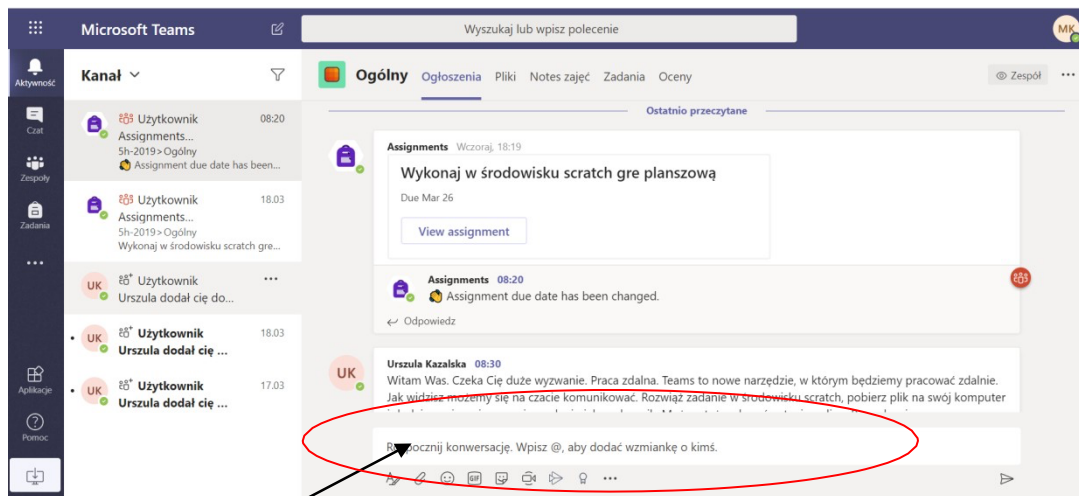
Microsoft Teams

Wyszukaj lub wpisz polecenie

MK

Aktywność

Czat

Zespoły

Zadania

...

Aplikacje

Pomoc

Kanał

Użytkownik 08:20
Assignments...
5h-2019 > Ogólny
Assignment due date has been...

Użytkownik 18.03
Assignments...
5h-2019 > Ogólny
Wykonaj w środowisku scratch gre...

UK Użytkownik ...
Urszula dodał cię do...

UK Użytkownik 18.03
Urszula dodał cię ...

UK Użytkownik 17.03
Urszula dodał cię ...

Ogólny Ogłoszenia Pliki Notes zajęć Zadania Oceny

Zespół ...

Ostatnio przeczytane

Assignments Wczoraj, 18:19

Wykonaj w środowisku scratch gre planszową

Due Mar 26

View assignment

Assignments 08:20
Assignment due date has been changed.

Odpowiedz

UK

Urszula Kazalska 08:30
Witam Was. Czeka Cię duże wyzwanie. Praca zdalna. Teams to nowe narzędzie, w którym będziemy pracować zdalnie. Jak widzisz możemy się na czacie komunikować. Rozwiąż zadanie w środowisku scratch, pobierz plik na swój komputer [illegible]

R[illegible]ocznij konwersację. Wpisz @, aby dodać wzmiankę o kimś.